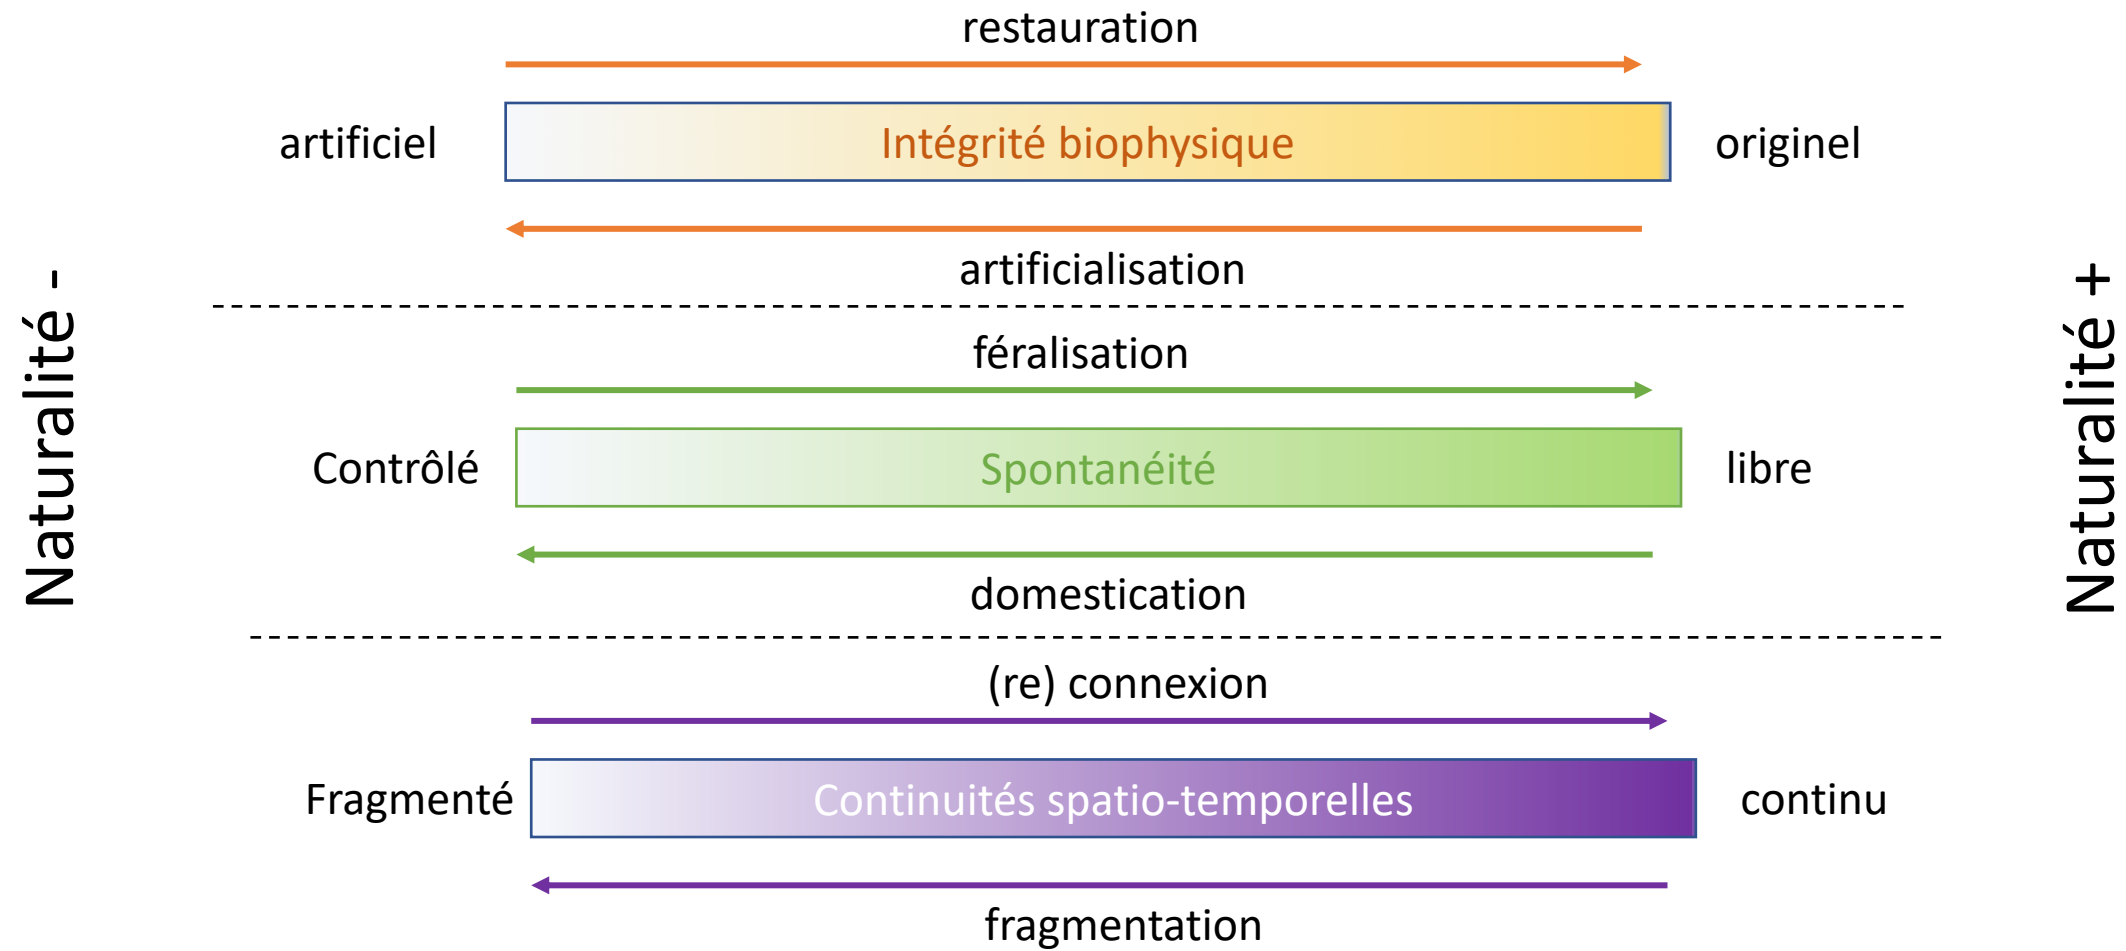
Naturalité -

restauration

artificiel Intégrité biophysique originel

artificialisation

féralisation

Contrôlé Spontanéité libre

domestication

(re) connexion

Fragmenté Continuités spatio-temporelles continu

fragmentation

Naturalité +